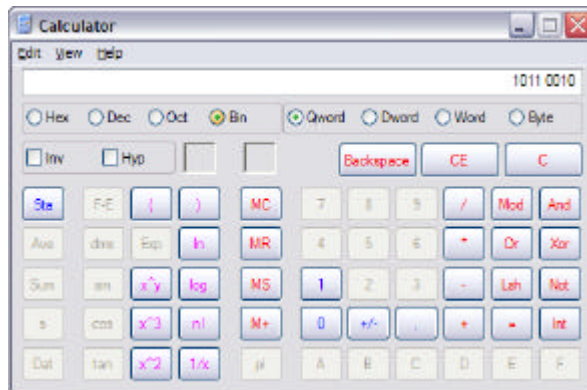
Calculator

Edit View Help

1011 0010

Hex Dec Oct Bin Qword Dword Word Byte

Inv Hyp

Backspace CE C

Sta F-E ( ) MC 7 8 9 / Mod And

Ave dms Exp ln MR 4 5 6 * Or Xor

Sum sin x^y log MS 1 2 3 - Lsh Not

s cos x^3 n! M+ 0 +/- . + = Int

Dat tan x^2 1/x pi A B C D E F